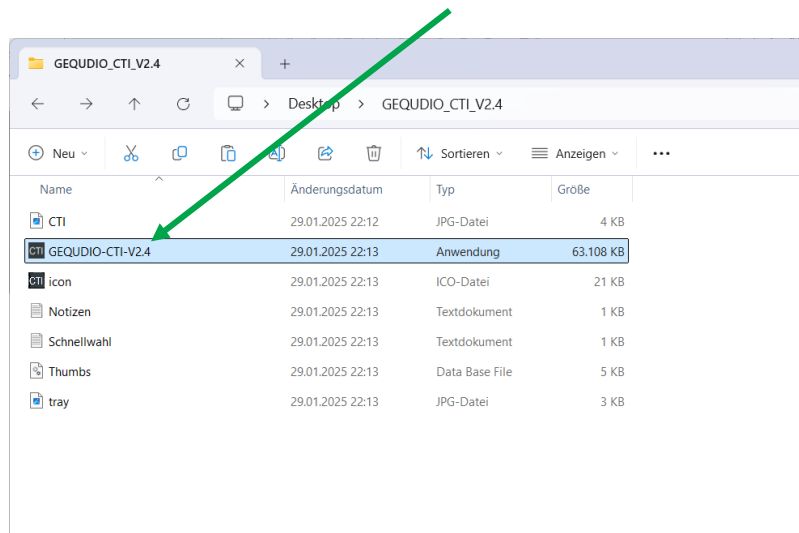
GEQUDIO_CTI_V2.4 ×
+
Desktop > GEQUDIO_CTI_V2.4
Neu
Sortieren
Anzeigen
...

| Name | Änderungsdatum | Typ | Größe |
|---|---|---|---|
| CTI | 29.01.2025 22:12 | JPG-Datei | 4 KB |
| GEQUDIO-CTI-V2.4 | 29.01.2025 22:13 | Anwendung | 63.108 KB |
| icon | 29.01.2025 22:13 | ICO-Datei | 21 KB |
| Notizen | 29.01.2025 22:13 | Textdokument | 1 KB |
| Schnellwahl | 29.01.2025 22:13 | Textdokument | 1 KB |
| Thumbs | 29.01.2025 22:13 | Data Base File | 5 KB |
| tray | 29.01.2025 22:13 | JPG-Datei | 3 KB |